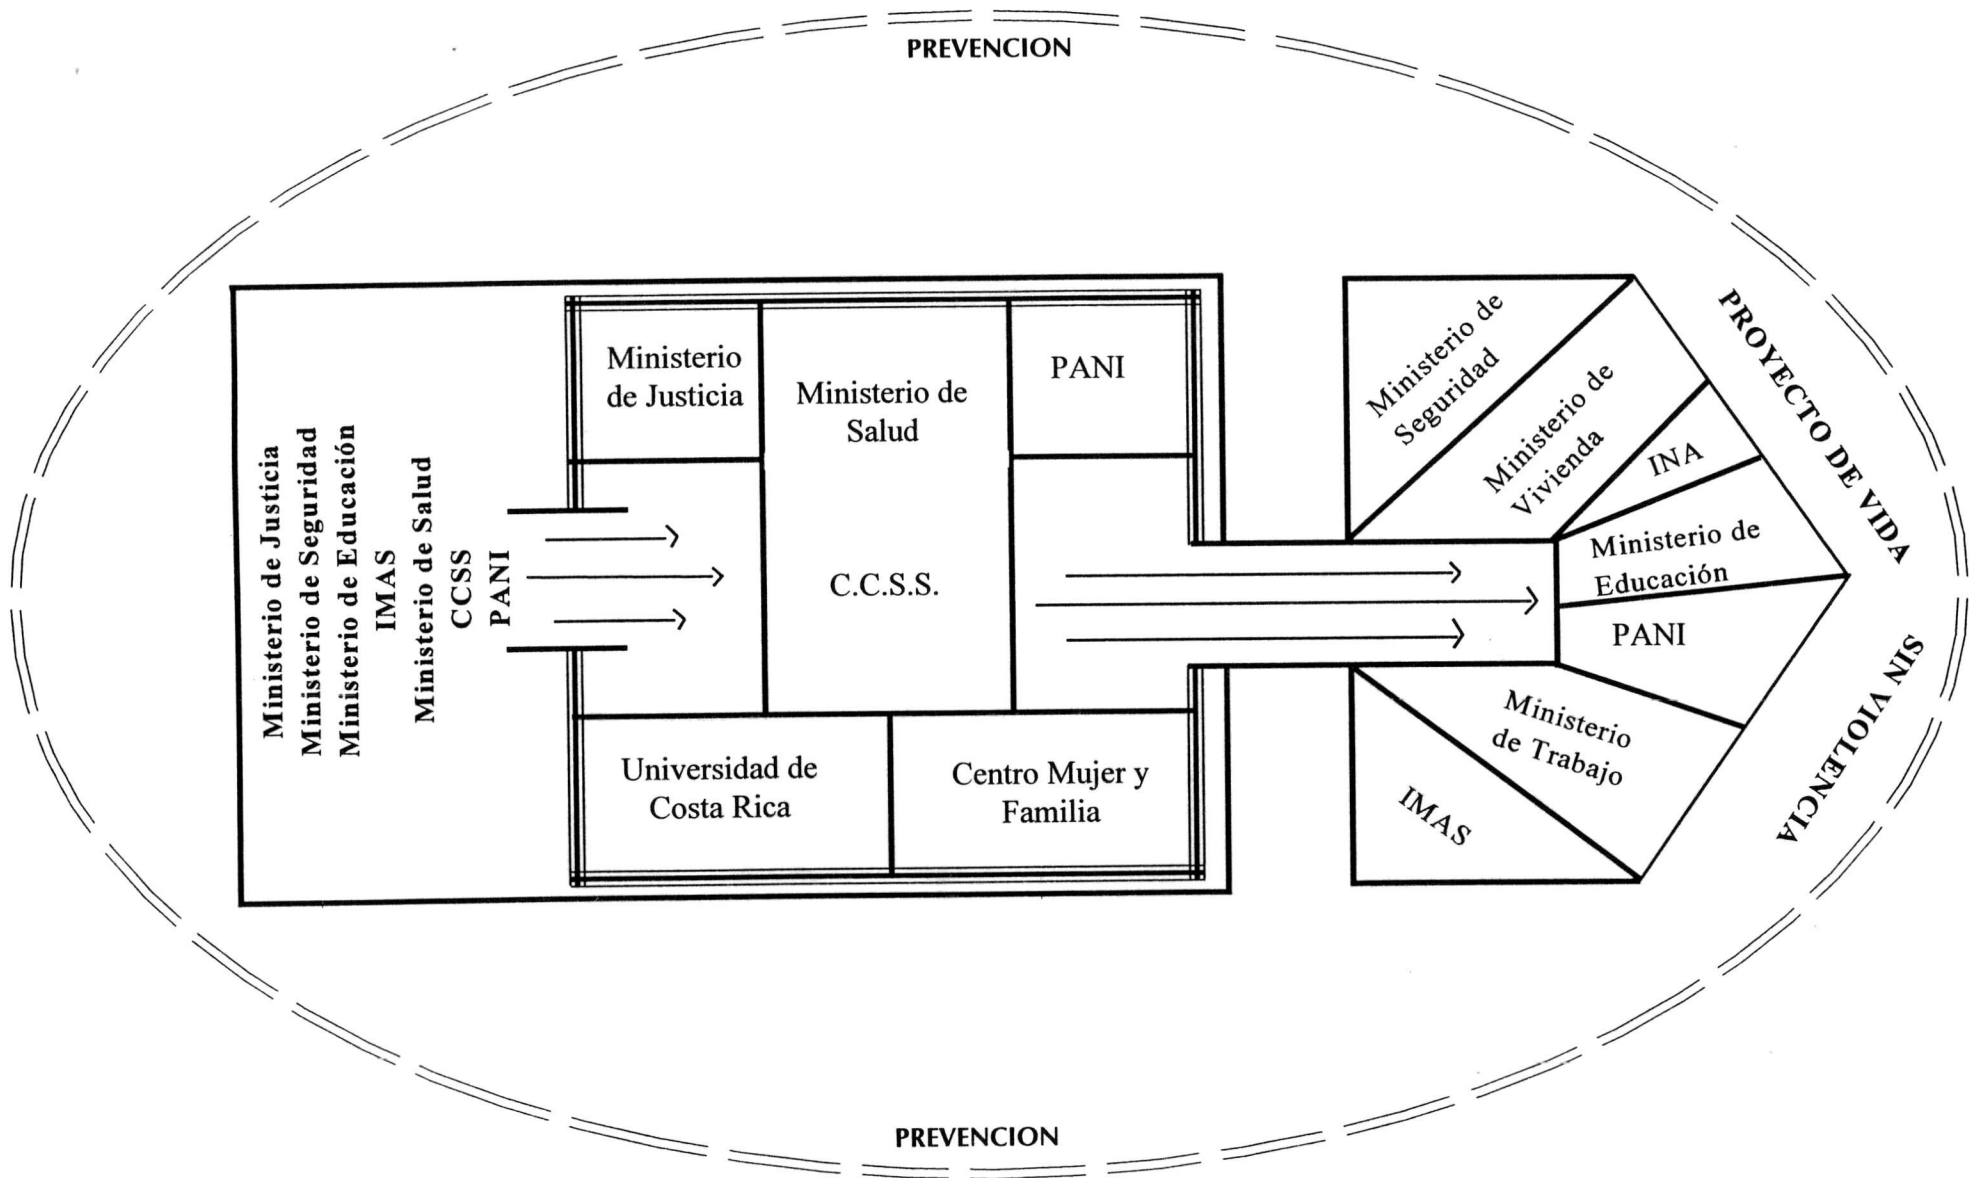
PREVENCION

Ministerio de Justicia
Ministerio de Seguridad
Ministerio de Educación
IMAS
Ministerio de Salud
CCSS
PANI

Ministerio de Justicia

Ministerio de Salud

PANI

C.C.S.S.

Universidad de Costa Rica

Centro Mujer y Familia

Ministerio de Seguridad

Ministerio de Vivienda

INA

Ministerio de Educación

PANI

Ministerio de Trabajo

IMAS

PROYECTO DE VIDA

SIN VIOLENCIA

PREVENCION